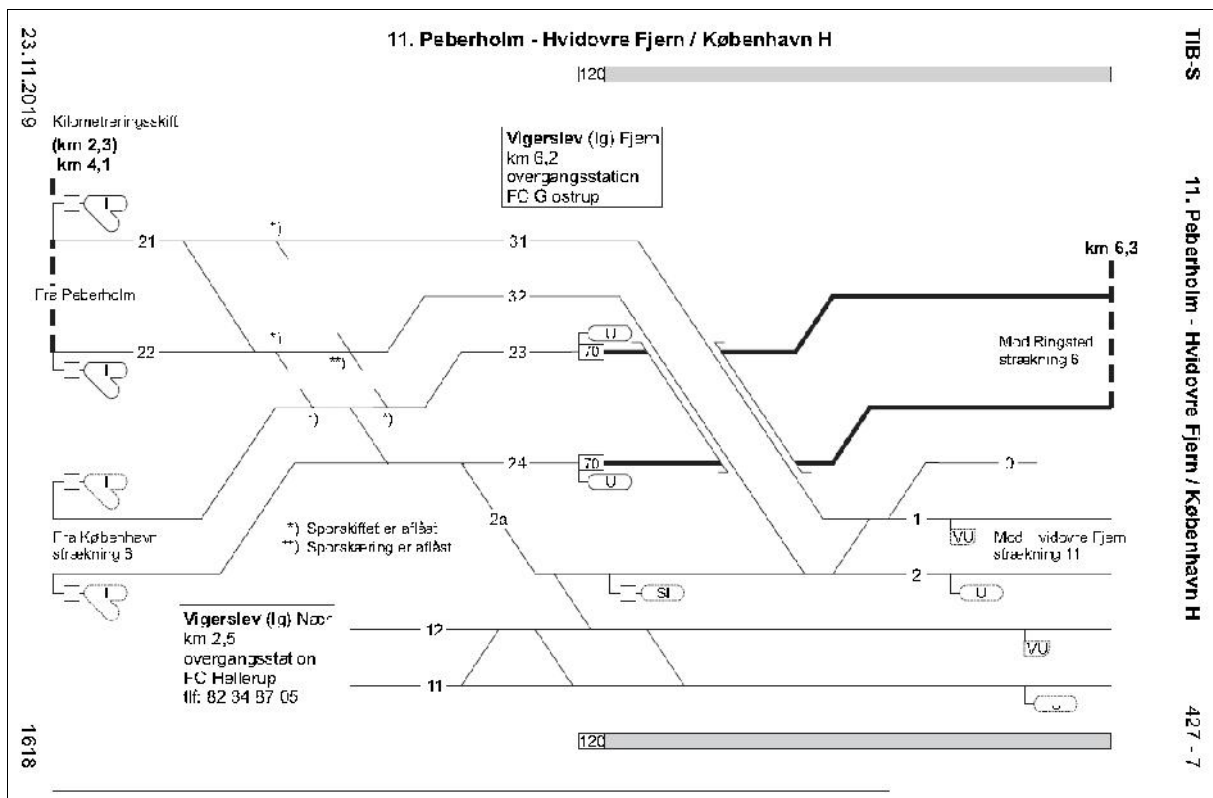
23.11.2019

11. Peberholm - Hvidovre Fjern / København H

TIB-S

11. Peberholm - Hvidovre Fjern / København H

120

Kilometreringsskift
(km 2,3)
km 4,1

Vigerslev (lg) Fjern
km 6,2
overgangsstation
FC Glostrup

km 6,3

21
*)
31

Fra Peberholm

32

U

22
*)
**)
23
70

Mod Ringsted
strækning 6

*)
*)

24
70
U
0

Fra København
strækning 6

*) Sporskiftet er aflåst
**) Sporskæring er aflåst

2a

1
VU
Mod Hvidovre Fjern
strækning 11

2
SI
U

Vigerslev (lg) Nord
km 2,5
overgangsstation
FC Hellerup
tlf: 82 34 87 05

12
VU

11
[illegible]

120

1618

427 - 7